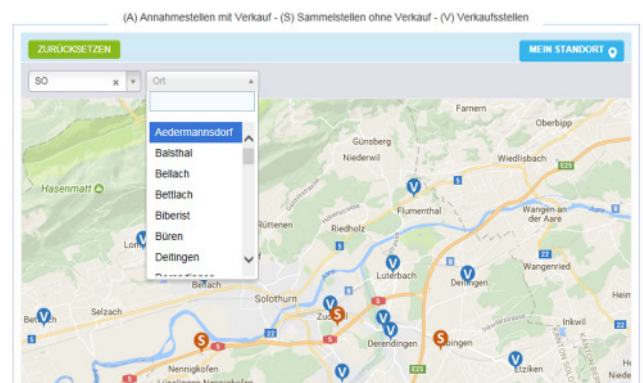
(A) Annahmestellen mit Verkauf - (S) Sammelstellen ohne Verkauf - (V) Verkaufsstellen

ZURÜCKSETZEN

MEIN STANDORT

SO

Ort

Aedermannsdorf
Balsthal
Bellach
Bettlach
Biberist
Büren
Deitingen
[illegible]

Farnern
Oberbipp
Günsberg
Niederwil
Wiedlisbach
Hasenmatt
Flumenthal
Wangen an der Aare
Rüttenen
Riedholz
Lom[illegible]
Luterbach
Wangenried
Deitingen
Bellach
Solothurn
Selzach
Bettlach
Zuchwil
Derendingen
Subingen
Inkwil
Nennigkofen
Etziken
E25
22
5
V
S